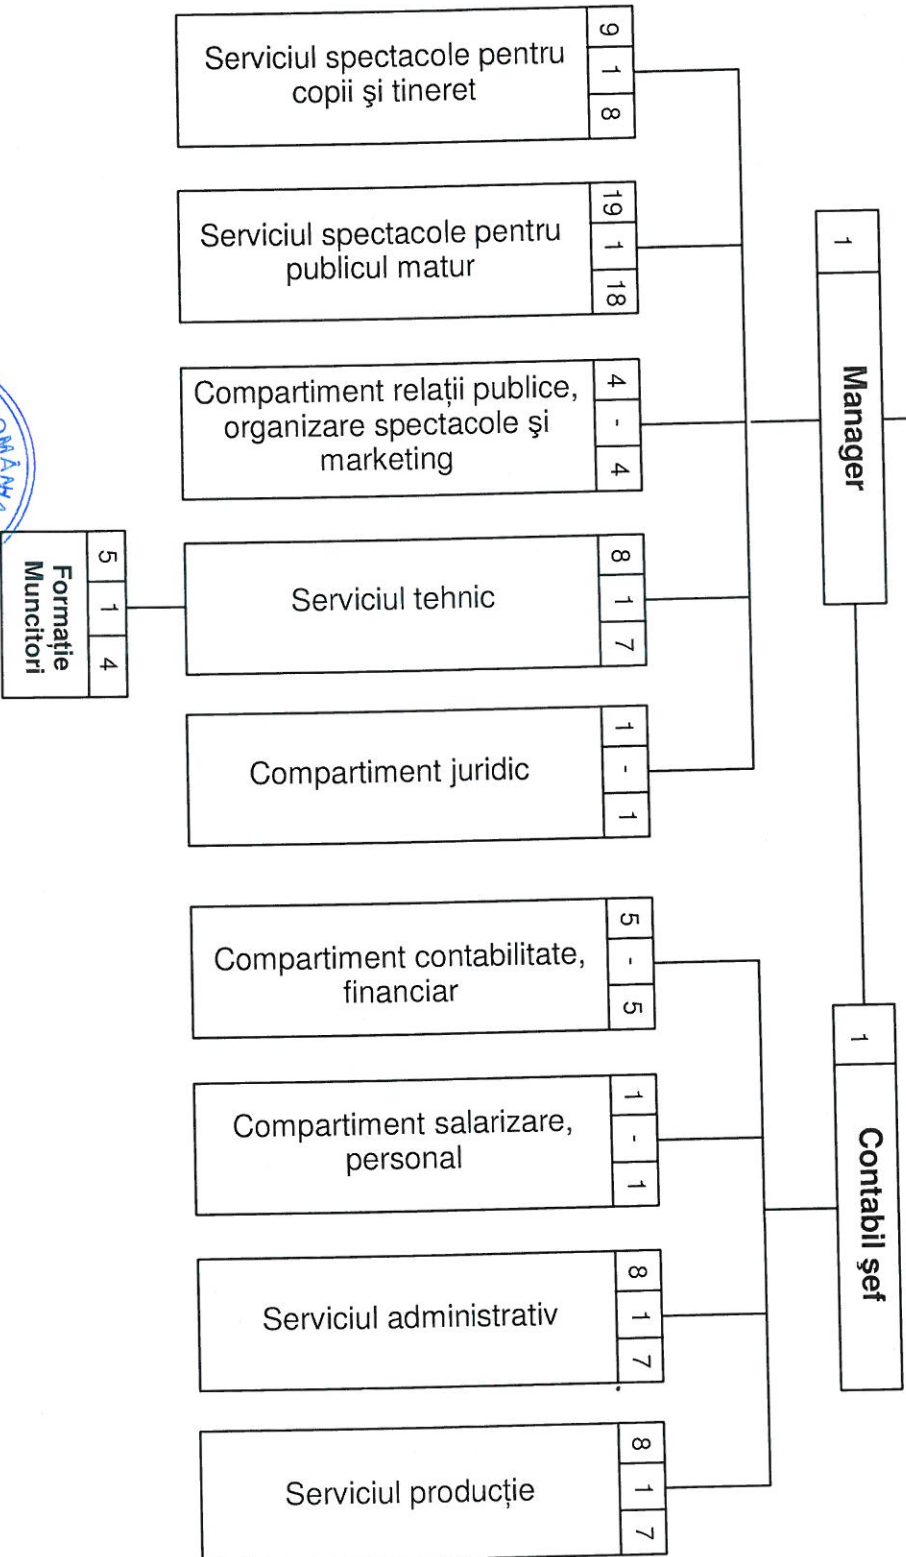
Serviciul spectacole pentru copii şi tineret
9
1
8

Serviciul spectacole pentru publicul matur
19
1
18

Compartiment relații publice, organizare spectacole şi marketing
4
-
4

Serviciul tehnic
8
1
7

Formație Muncitori
5
1
4

Compartiment juridic
1
-
1

Manager
1

Compartiment contabilitate, financiar
5
-
5

Compartiment salarizare, personal
1
-
1

Serviciul administrativ
8
1
7

Serviciul producție
8
1
7

Contabil şef
1

OMÂNIA